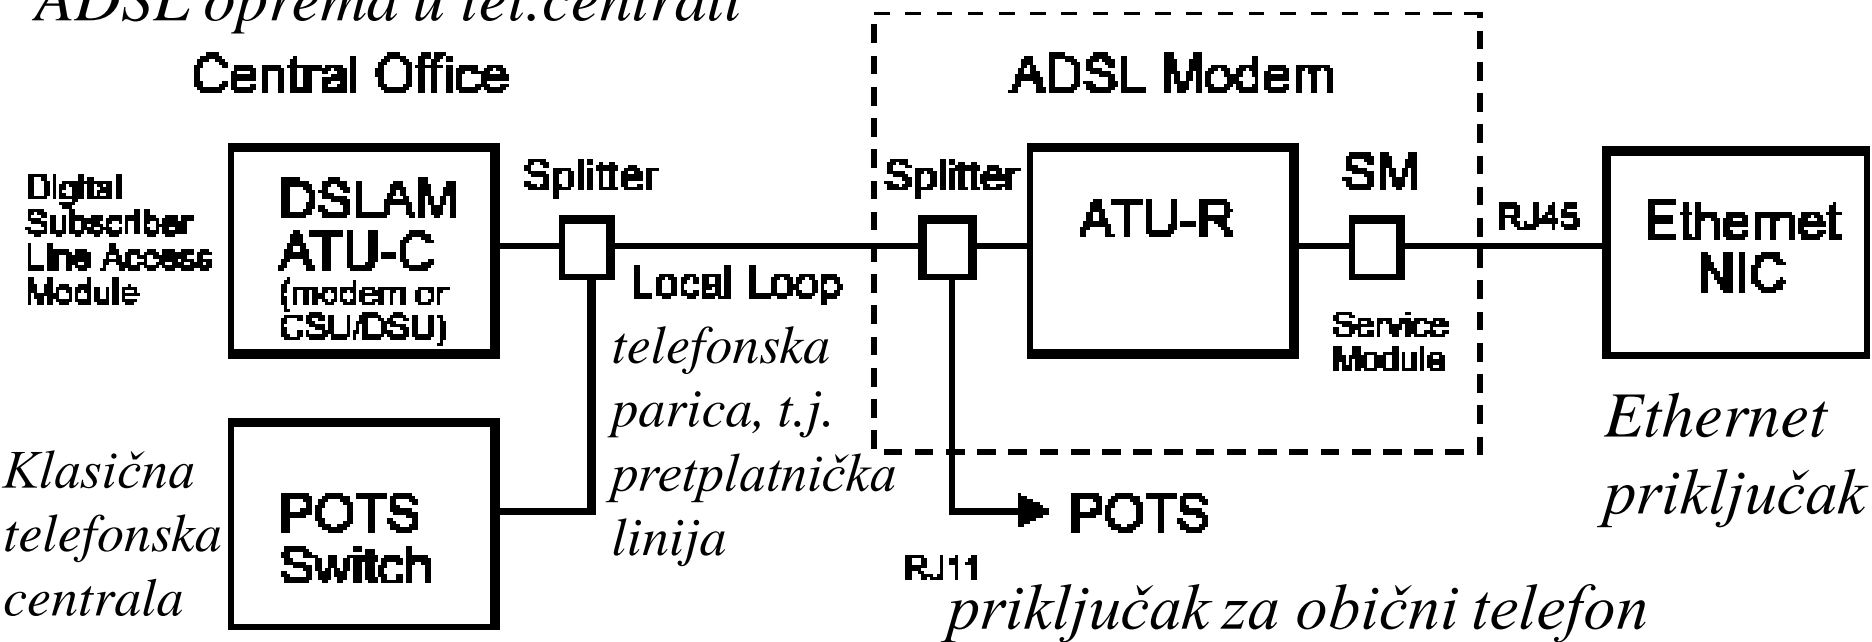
ADSL oprema u tel.centrali

Central Office

ADSL Modem

Digital Subscriber Line Access Module

DSLAM ATU-C (modem or CSU/DSU)

Splitter

Local Loop

telefonska parica, t.j. pretplatnička linija

Splitter

ATU-R

SM

Service Module

RJ45

Ethernet NIC

Ethernet priključak

Klasična telefonska centrala

POTS Switch

POTS

RJ11

priključak za obični telefon